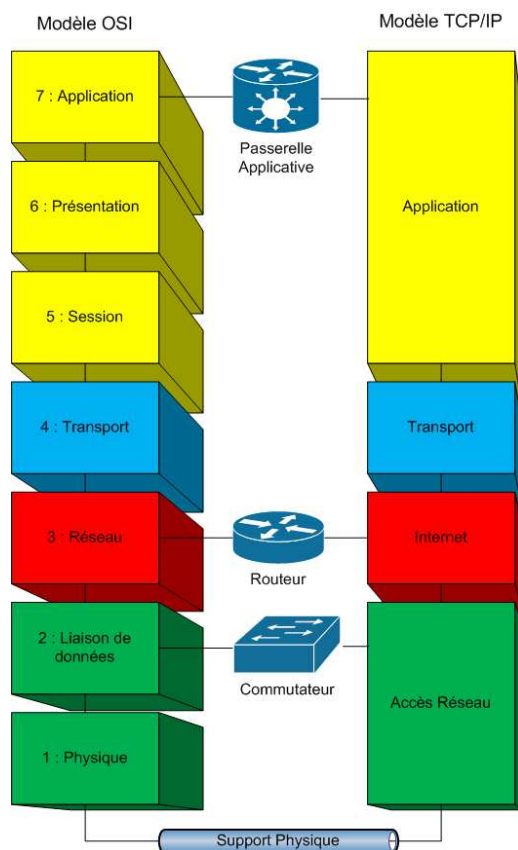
Modèle OSI

Modèle TCP/IP

7 : Application

Passerelle Applicative

6 : Présentation

Application

5 : Session

4 : Transport

Transport

3 : Réseau

Routeur

Internet

2 : Liaison de données

Commutateur

Accès Réseau

1 : Physique

Support Physique